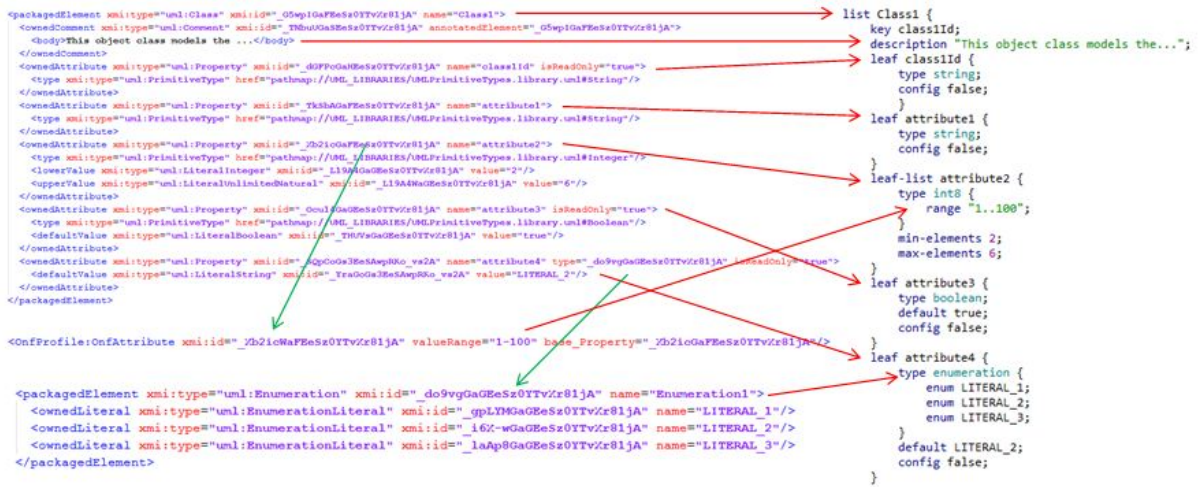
<packagedElement xmi:type="uml:Class" xmi:id="_G5wpIGaFEeSz0TTvXr81jA" name="Class1">
<ownedComment xmi:type="uml:Comment" xmi:id="_TNbuUGaSEeSz0TTvXr81jA" annotatedElement="_G5wpIGaFEeSz0TTvXr81jA">
<body>This object class models the ...</body>
</ownedComment>
<ownedAttribute xmi:type="uml:Property" xmi:id="_dGFPoGaHEeSz0TTvXr81jA" name="class1Id" isReadOnly="true">
<type xmi:type="uml:PrimitiveType" href="pathmap://UML_LIBRARIES/UMLPrimitiveTypes.library.uml#String"/>
</ownedAttribute>
<ownedAttribute xmi:type="uml:Property" xmi:id="_Tk5bAGaFEeSz0TTvXr81jA" name="attribute1">
<type xmi:type="uml:PrimitiveType" href="pathmap://UML_LIBRARIES/UMLPrimitiveTypes.library.uml#String"/>
</ownedAttribute>
<ownedAttribute xmi:type="uml:Property" xmi:id="_Xb2icGaFEeSz0TTvXr81jA" name="attribute2">
<type xmi:type="uml:PrimitiveType" href="pathmap://UML_LIBRARIES/UMLPrimitiveTypes.library.uml#Integer"/>
<lowerValue xmi:type="uml:LiteralInteger" xmi:id="_L19A4GaGEeSz0TTvXr81jA" value="2"/>
<upperValue xmi:type="uml:LiteralUnlimitedNatural" xmi:id="_L19A4WaGEeSz0TTvXr81jA" value="6"/>
</ownedAttribute>
<ownedAttribute xmi:type="uml:Property" xmi:id="_OcuIGaGEeSz0TTvXr81jA" name="attribute3" isReadOnly="true">
<type xmi:type="uml:PrimitiveType" href="pathmap://UML_LIBRARIES/UMLPrimitiveTypes.library.uml#Boolean"/>
<defaultValue xmi:type="uml:LiteralBoolean" xmi:id="_THUVsGaGEeSz0TTvXr81jA" value="true"/>
</ownedAttribute>
<ownedAttribute xmi:type="uml:Property" xmi:id="_AQpCoGs3EeSAwpRKo_vs2A" name="attribute4" type="_do9vgGaGEeSz0TTvXr81jA" isReadOnly="true">
<defaultValue xmi:type="uml:LiteralString" xmi:id="_YraGoGs3EeSAwpRKo_vs2A" value="LITERAL_2"/>
</ownedAttribute>
</packagedElement>

<OnfProfile:OnfAttribute xmi:id="_Xb2icWaFEeSz0TTvXr81jA" valueRange="1-100" base_Property="_Xb2icGaFEeSz0TTvXr81jA"/>

<packagedElement xmi:type="uml:Enumeration" xmi:id="_do9vgGaGEeSz0TTvXr81jA" name="Enumeration1">
<ownedLiteral xmi:type="uml:EnumerationLiteral" xmi:id="_gpLYMGaGEeSz0TTvXr81jA" name="LITERAL_1"/>
<ownedLiteral xmi:type="uml:EnumerationLiteral" xmi:id="_i6X-wGaGEeSz0TTvXr81jA" name="LITERAL_2"/>
<ownedLiteral xmi:type="uml:EnumerationLiteral" xmi:id="_laAp8GaGEeSz0TTvXr81jA" name="LITERAL_3"/>
</packagedElement>

list Class1 {
key class1Id;
description "This object class models the...";
leaf class1Id {
type string;
config false;
}
leaf attribute1 {
type string;
config false;
}
leaf-list attribute2 {
type int8 {
range "1..100";
}
min-elements 2;
max-elements 6;
}
leaf attribute3 {
type boolean;
default true;
config false;
}
leaf attribute4 {
type enumeration {
enum LITERAL_1;
enum LITERAL_2;
enum LITERAL_3;
}
default LITERAL_2;
config false;
}
}